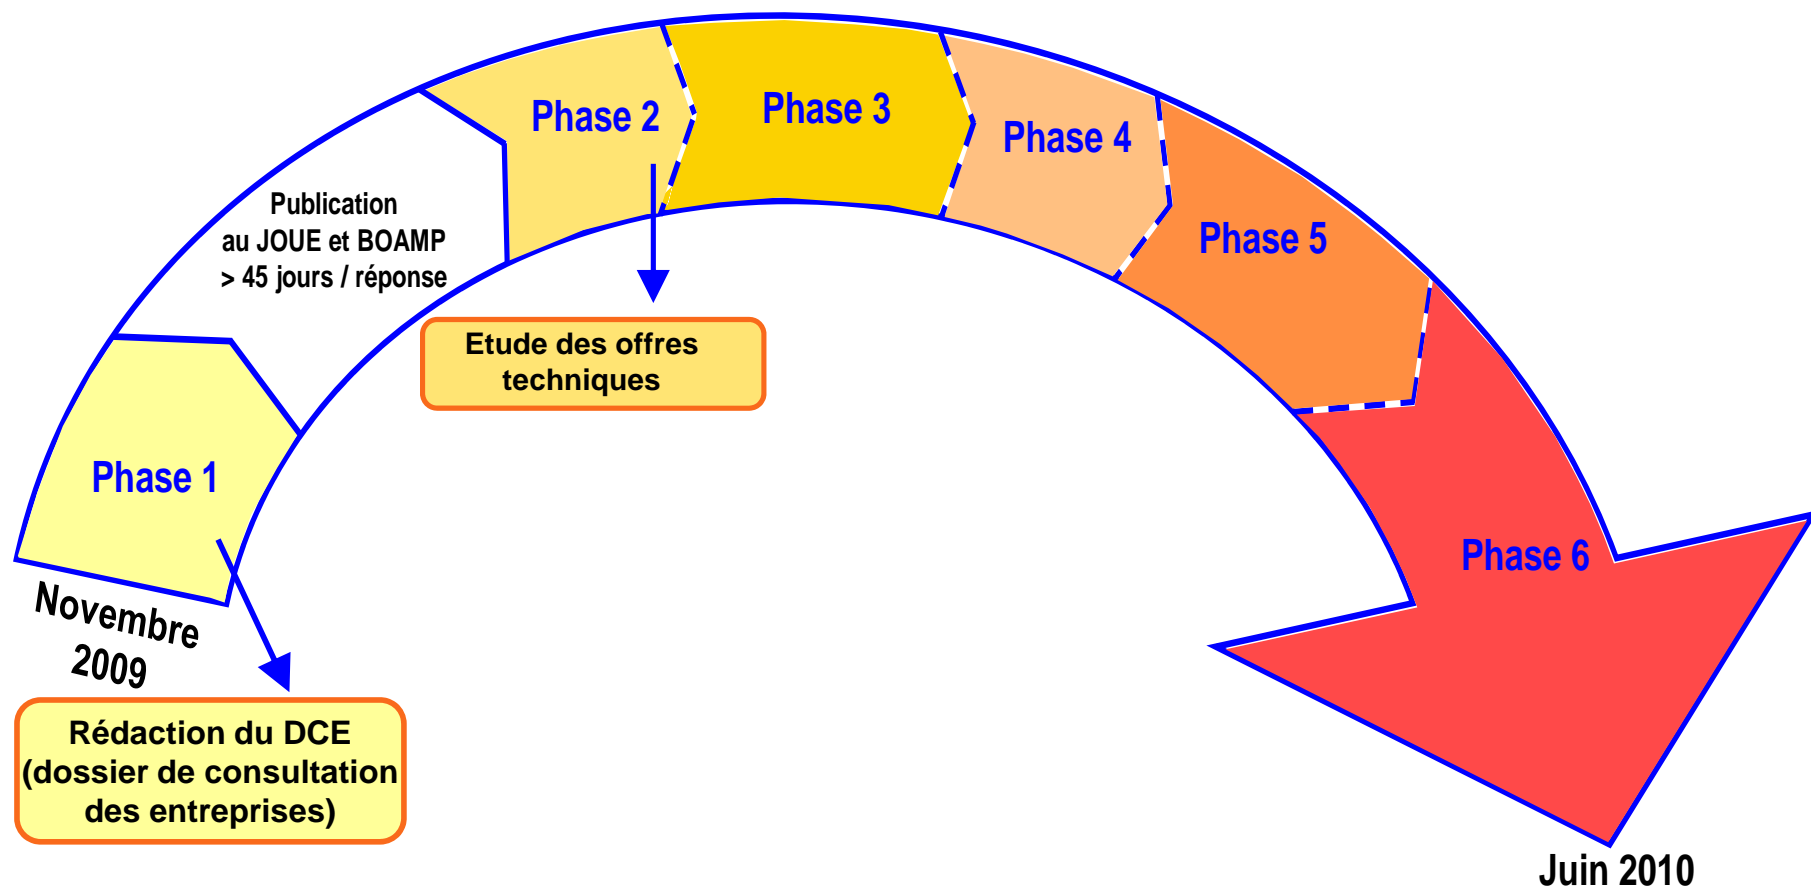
Phase 2

Phase 3

Phase 4

Publication au JOUE et BOAMP > 45 jours / réponse

Phase 5

Etude des offres techniques

Phase 1

Phase 6

Novembre 2009

Rédaction du DCE (dossier de consultation des entreprises)

Juin 2010